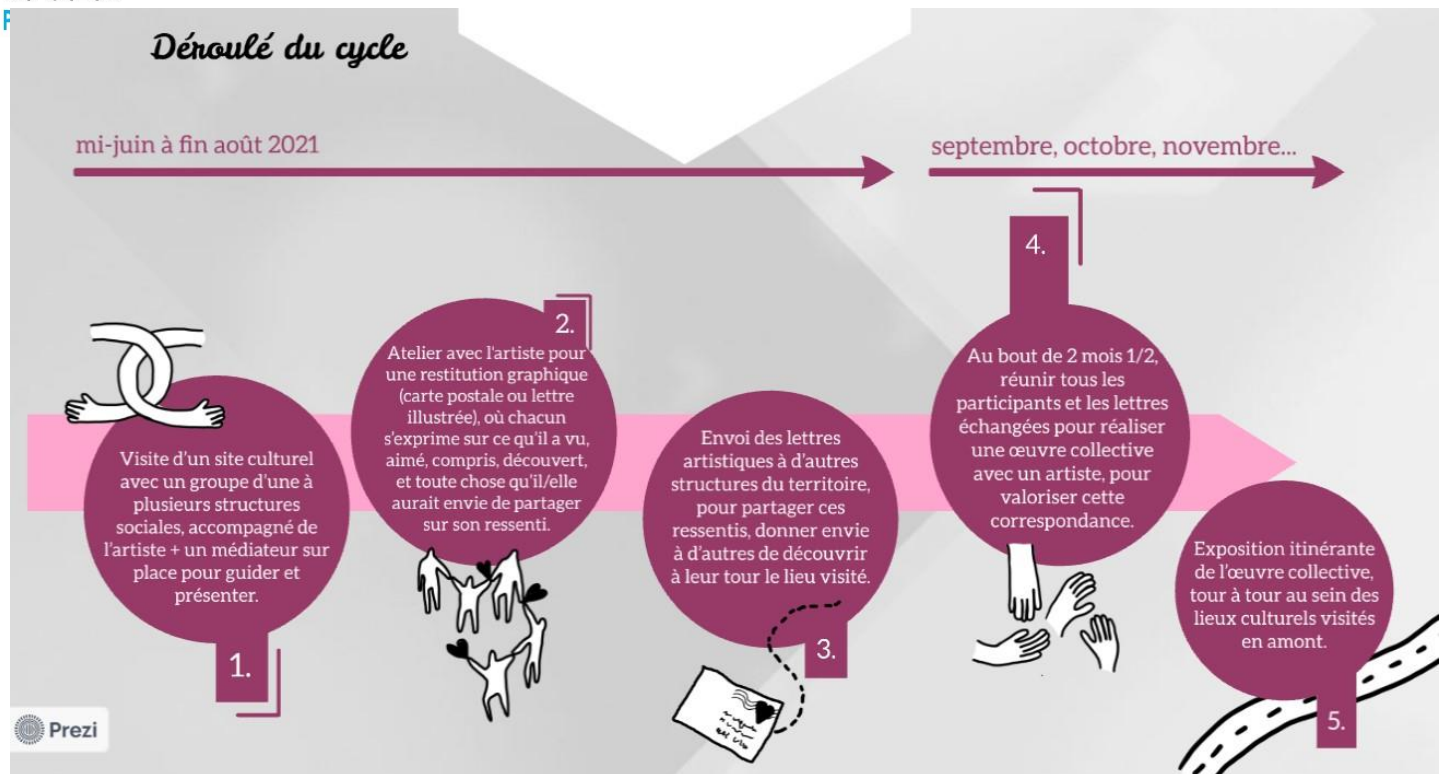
Déroulé du cycle

mi-juin à fin août 2021

septembre, octobre, novembre...

Visite d'un site culturel avec un groupe d'une à plusieurs structures sociales, accompagné de l'artiste + un médiateur sur place pour guider et présenter.

1.

2.

Atelier avec l'artiste pour une restitution graphique (carte postale ou lettre illustrée), où chacun s'exprime sur ce qu'il a vu, aimé, compris, découvert, et toute chose qu'il/elle aurait envie de partager sur son ressenti.

Envoi des lettres artistiques à d'autres structures du territoire, pour partager ces ressentis, donner envie à d'autres de découvrir à leur tour le lieu visité.

3.

4.

Au bout de 2 mois 1/2, réunir tous les participants et les lettres échangées pour réaliser une œuvre collective avec un artiste, pour valoriser cette correspondance.

Exposition itinérante de l'œuvre collective, tour à tour au sein des lieux culturels visités en amont.

5.

Prezi